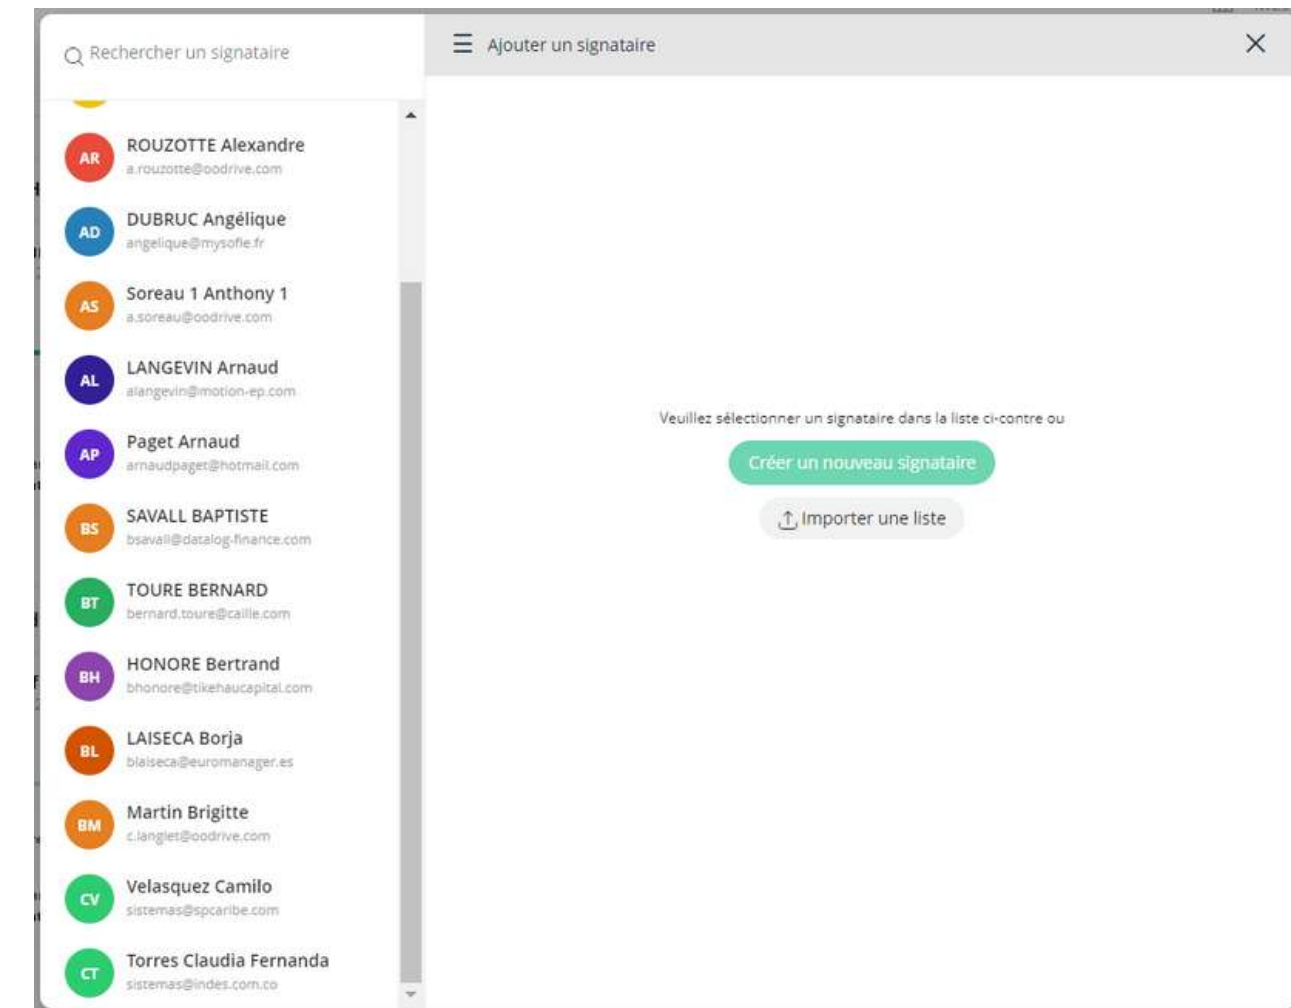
Rechercher un signataire

AR ROUZOTTE Alexandre
a.rouzotte@oodrive.com

AD DUBRUC Angélique
angelique@mysofie.fr

AS Soreau 1 Anthony 1
a.soreau@oodrive.com

AL LANGEVIN Arnaud
alangevin@motion-ep.com

AP Paget Arnaud
arnaudpaget@hotmail.com

BS SAVALL BAPTISTE
bsavall@datalog-finance.com

BT TOURE BERNARD
bernard.toure@caille.com

BH HONORE Bertrand
bhonore@tikehaucapital.com

BL LAISECA Borja
blaiseca@euromanager.es

BM Martin Brigitte
c.langlet@oodrive.com

CV Velasquez Camilo
sistemas@spcaribe.com

CT Torres Claudia Fernanda
sistemas@indes.com.co

Ajouter un signataire

Veuillez sélectionner un signataire dans la liste ci-contre ou

Créer un nouveau signataire

Importer une liste